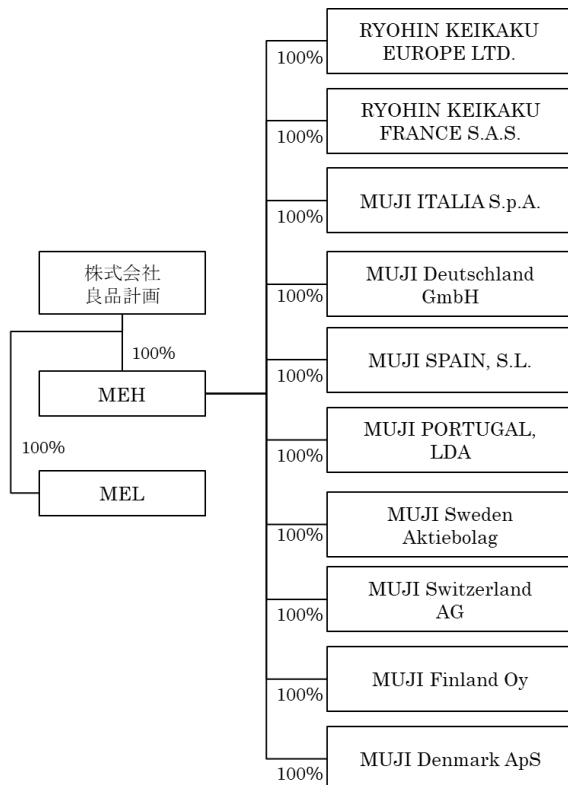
株式会社
良品計画

100%

MEH

100%

MEL

100%
RYOHIN KEIKAKU EUROPE LTD.

100%
RYOHIN KEIKAKU FRANCE S.A.S.

100%
MUJI ITALIA S.p.A.

100%
MUJI Deutschland GmbH

100%
MUJI SPAIN, S.L.

100%
MUJI PORTUGAL, LDA

100%
MUJI Sweden Aktiebolag

100%
MUJI Switzerland AG

100%
MUJI Finland Oy

100%
MUJI Denmark ApS